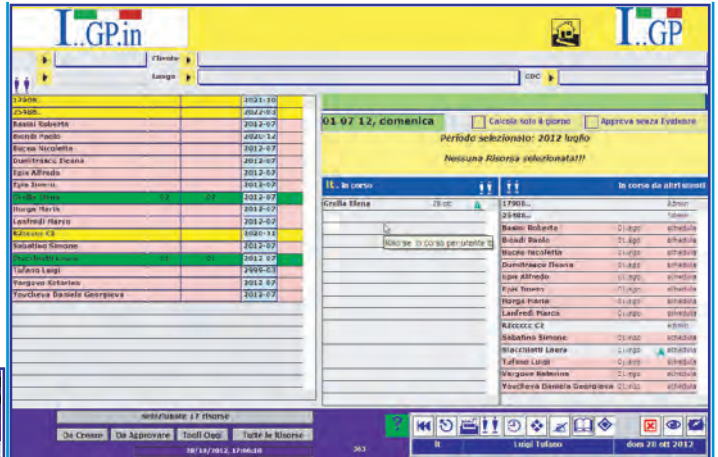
I..GP.in

I..GP

Cliente

Luogo

CDC

| | | | |
|---|---|---|---|
| 17908.. | | | 2021-10 |
| 25488.. | | | 2022-07 |
| Basini Roberta | | | 2012-07 |
| Brandi Paolo | | | 2020-12 |
| Bucea Nicoletta | | | 2012-07 |
| Dumitrascu Ileana | | | 2012-07 |
| Epis Alfredo | | | 2012-07 |
| Epis Imerio | | | 2012-07 |
| Grella Elena | 03 | 07 | 2012-07 |
| Horga Maria | | | 2012-07 |
| Lanfredi Marco | | | 2012-07 |
| Kzcccc C1 | | | 2020-11 |
| Sabatino Simone | | | 2012-07 |
| Stacchiotti Laura | 03 | 01 | 2012-07 |
| Tufano Luigi | | | 2999-03 |
| Vargave Katerina | | | 2012-07 |
| Yovcheva Daniela Georgieva | | | 2012-07 |

Selezionate 17 risorse

Da Creare | Da Approvare | Tutti Oggi | Tutte le Risorse

20/10/2012, 17:06:38

363

01 07 12, domenica

Calcola solo il giorno

Approva senza Evidenze

Periodo selezionato: 2012 luglio

Nessuna Risorsa selezionata!!!

It. In corso

Grella Elena 28 ott

Risorse in corso per utente It

In corso da altri utenti

| | | |
|---|---|---|
| 17908.. | | Admin |
| 25488.. | | Admin |
| Basini Roberta | 01 ago | altradata |
| Brandi Paolo | 01 ago | altradata |
| Bucea Nicoletta | 01 ago | altradata |
| Dumitrascu Ileana | 01 ago | altradata |
| Epis Alfredo | 01 ago | altradata |
| Epis Imerio | 01 ago | altradata |
| Horga Maria | 01 ago | altradata |
| Lanfredi Marco | 01 ago | altradata |
| Kzcccc C1 | | Admin |
| Sabatino Simone | 01 ago | altradata |
| Stacchiotti Laura | 01 ago | altradata |
| Tufano Luigi | 01 ago | altradata |
| Vargave Katerina | 01 ago | altradata |
| Yovcheva Daniela Georgieva | 01 ago | altradata |

?

It | Luigi Tufano | dom 28 ott 2012